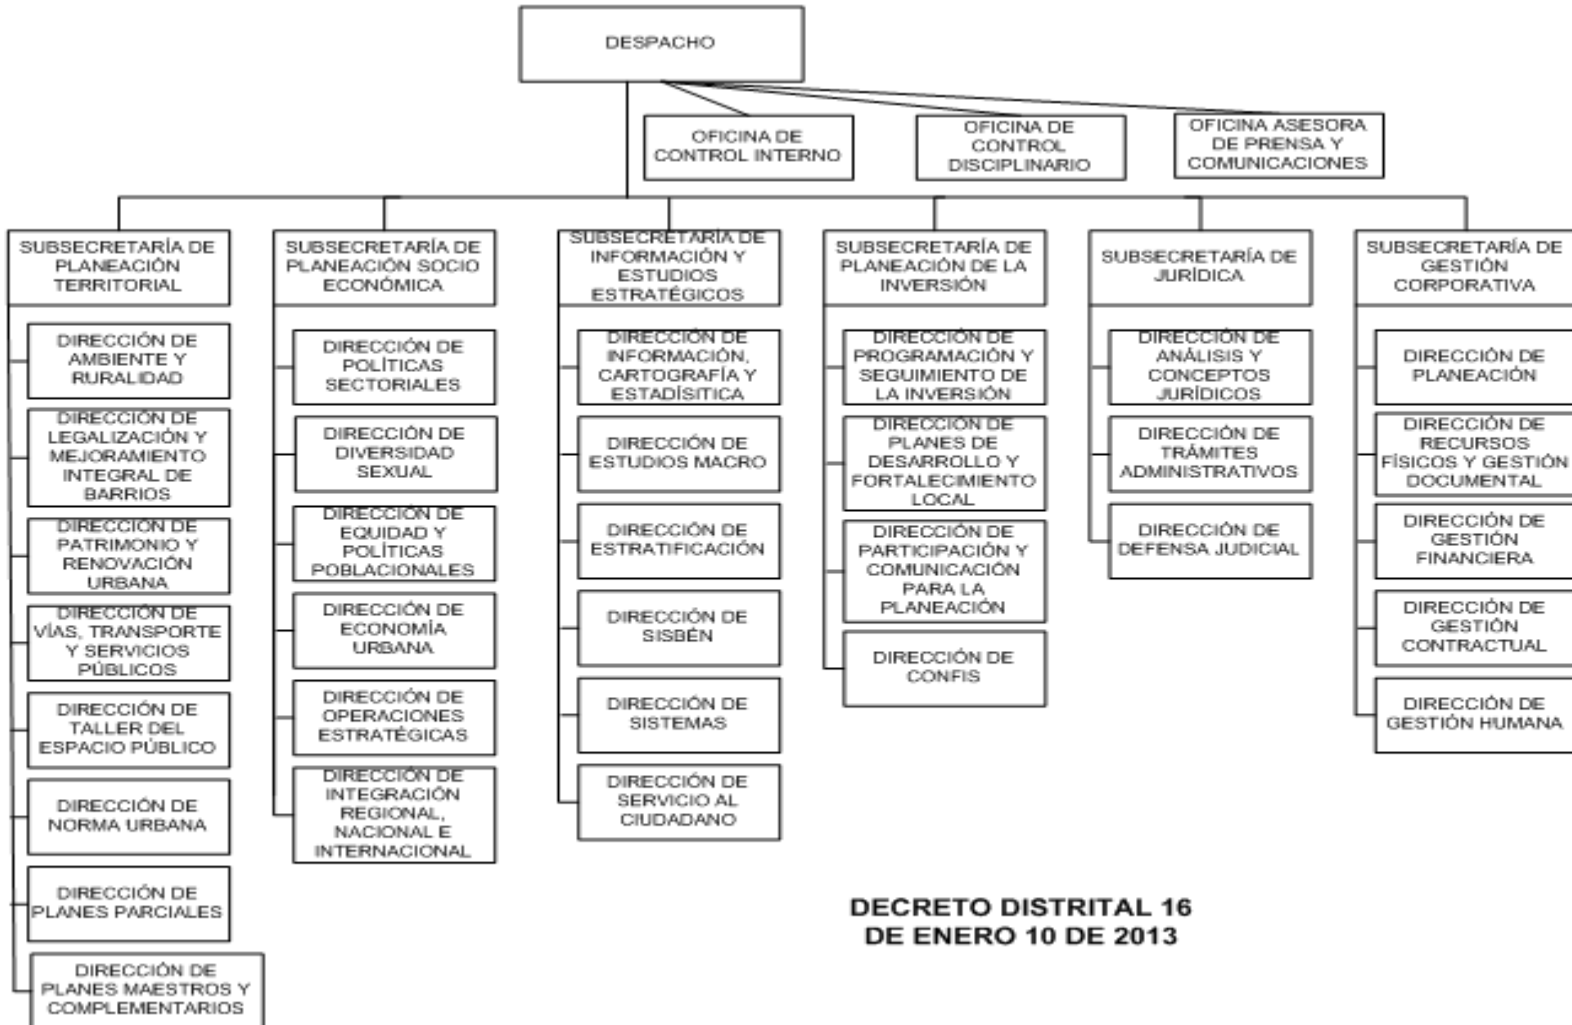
DESPACHO

OFICINA DE CONTROL INTERNO

OFICINA DE CONTROL DISCIPLINARIO

OFICINA ASESORA DE PRENSA Y COMUNICACIONES

SUBSECRETARÍA DE PLANEACIÓN TERRITORIAL

DIRECCIÓN DE AMBIENTE Y RURALIDAD

DIRECCIÓN DE LEGALIZACIÓN Y MEJORAMIENTO INTEGRAL DE BARRIOS

DIRECCIÓN DE PATRIMONIO Y RENOVACIÓN URBANA

DIRECCIÓN DE VÍAS, TRANSPORTE Y SERVICIOS PÚBLICOS

DIRECCIÓN DE TALLER DEL ESPACIO PÚBLICO

DIRECCIÓN DE NORMA URBANA

DIRECCIÓN DE PLANES PARCIALES

DIRECCIÓN DE PLANES MAESTROS Y COMPLEMENTARIOS

SUBSECRETARÍA DE PLANEACIÓN SOCIO ECONÓMICA

DIRECCIÓN DE POLÍTICAS SECTORIALES

DIRECCIÓN DE DIVERSIDAD SEXUAL

DIRECCIÓN DE EQUIDAD Y POLÍTICAS POBLACIONALES

DIRECCIÓN DE ECONOMÍA URBANA

DIRECCIÓN DE OPERACIONES ESTRATÉGICAS

DIRECCIÓN DE INTEGRACIÓN REGIONAL, NACIONAL E INTERNACIONAL

SUBSECRETARÍA DE INFORMACIÓN Y ESTUDIOS ESTRATÉGICOS

DIRECCIÓN DE INFORMACIÓN, CARTOGRAFÍA Y ESTADÍSITICA

DIRECCIÓN DE ESTUDIOS MACRO

DIRECCIÓN DE ESTRATIFICACIÓN

DIRECCIÓN DE SISBÉN

DIRECCIÓN DE SISTEMAS

DIRECCIÓN DE SERVICIO AL CIUDADANO

SUBSECRETARÍA DE PLANEACIÓN DE LA INVERSIÓN

DIRECCIÓN DE PROGRAMACIÓN Y SEGUIMIENTO DE LA INVERSIÓN

DIRECCIÓN DE PLANES DE DESARROLLO Y FORTALECIMIENTO LOCAL

DIRECCIÓN DE PARTICIPACIÓN Y COMUNICACIÓN PARA LA PLANEACIÓN

DIRECCIÓN DE CONFIS

SUBSECRETARÍA DE JURÍDICA

DIRECCIÓN DE ANÁLISIS Y CONCEPTOS JURÍDICOS

DIRECCIÓN DE TRÁMITES ADMINISTRATIVOS

DIRECCIÓN DE DEFENSA JUDICIAL

SUBSECRETARÍA DE GESTIÓN CORPORATIVA

DIRECCIÓN DE PLANEACIÓN

DIRECCIÓN DE RECURSOS FÍSICOS Y GESTIÓN DOCUMENTAL

DIRECCIÓN DE GESTIÓN FINANCIERA

DIRECCIÓN DE GESTIÓN CONTRACTUAL

DIRECCIÓN DE GESTIÓN HUMANA

DECRETO DISTRITAL 16 DE ENERO 10 DE 2013